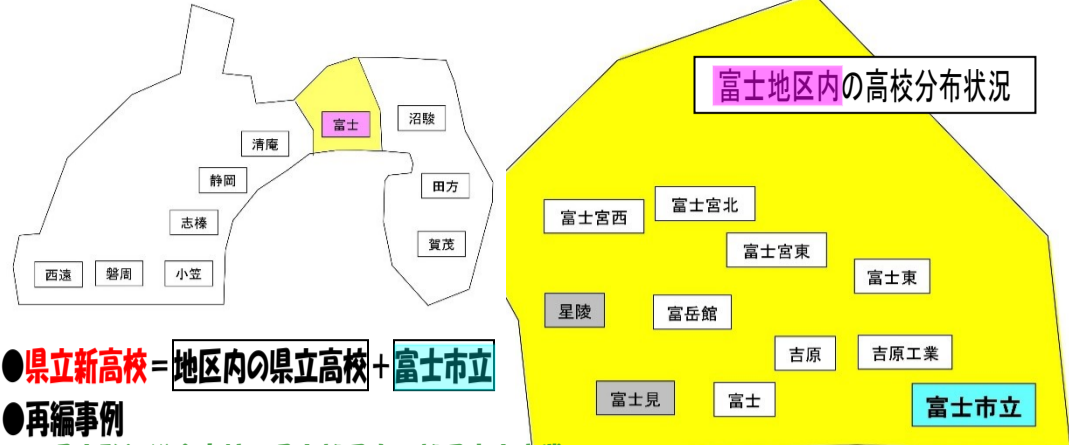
富士
清庵
沼駿
静岡
田方
志榛
賀茂
西遠
磐周
小笠

富士地区内の高校分布状況

富士宮西
富士宮北
富士宮東
富士東
星陵
富岳館
吉原
吉原工業
富士見
富士
富士市立

●県立新高校＝地区内の県立高校＋富士市立
●再編事例

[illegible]